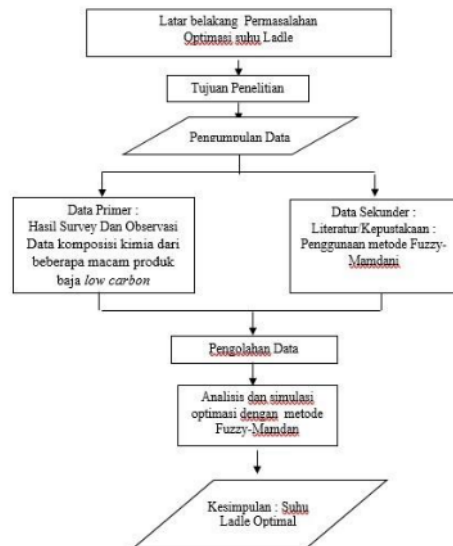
Latar belakang Permasalahan Optimasi suhu Ladle

Tujuan Penelitian

Pengumpulan Data

Data Primer : Hasil Survey Dan Observasi Data komposisi kimia dari beberapa macam produk baja *low carbon*

Data Sekunder : Literatur/Kepustakaan : Penggunaan metode Fuzzy-Mamdani

Pengolahan Data

Analisis dan simulasi optimasi dengan metode Fuzzy-Mamdan

Kesimpulan : Suhu Ladle Optimal